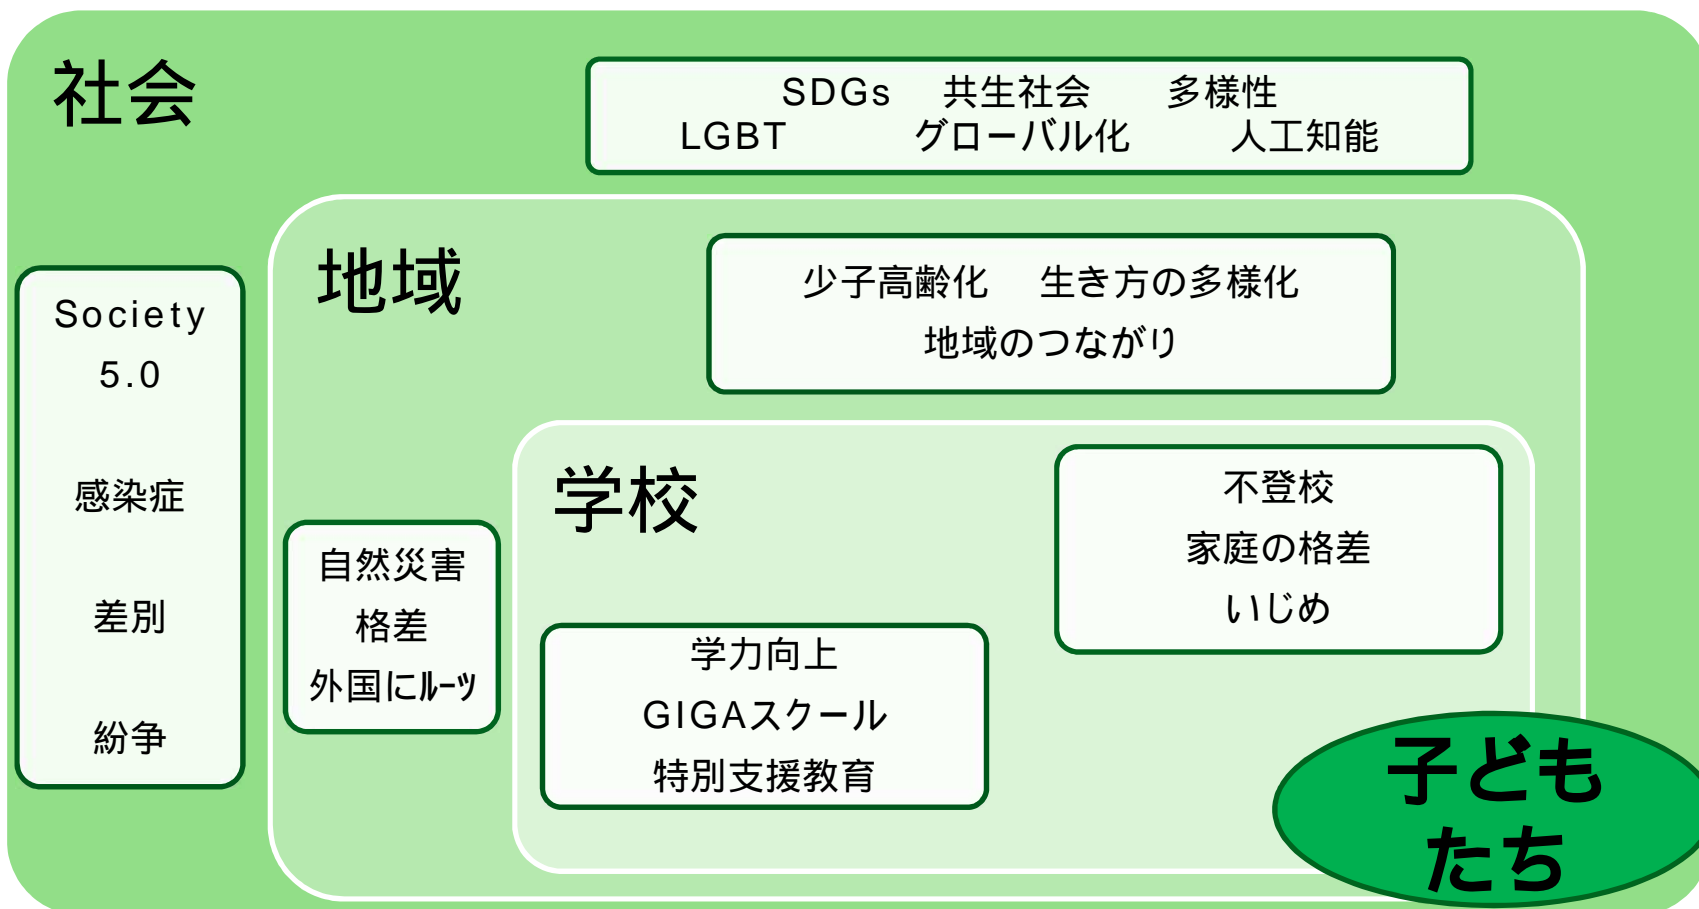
社会

SDGs　共生社会　多様性
LGBT　グローバル化　人工知能

Society 5.0

感染症

差別

紛争

地域

少子高齢化　生き方の多様化
地域のつながり

自然災害
格差
外国にルーツ

学校

不登校
家庭の格差
いじめ

学力向上
GIGAスクール
特別支援教育

子ども
たち